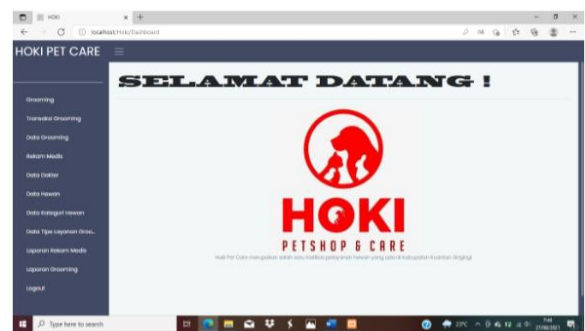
HOKI

localhost/Hoki/Dashboard

HOKI PET CARE

Grooming

Transaksi Grooming

Data Grooming

Rekam Medis

Data Dokter

Data Hewan

Data Kategori Hewan

Data Tipe Layanan Grou...

Laporan Rekam Medis

Laporan Grooming

Logout

SELAMAT DATANG !

HOKI

PETSHOP & CARE

Hoki Pet Care merupakan salah satu fasilitas pelayanan hewan yang ada di Kabupaten Kuantan Singingi

Type here to search

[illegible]

27/06/2021